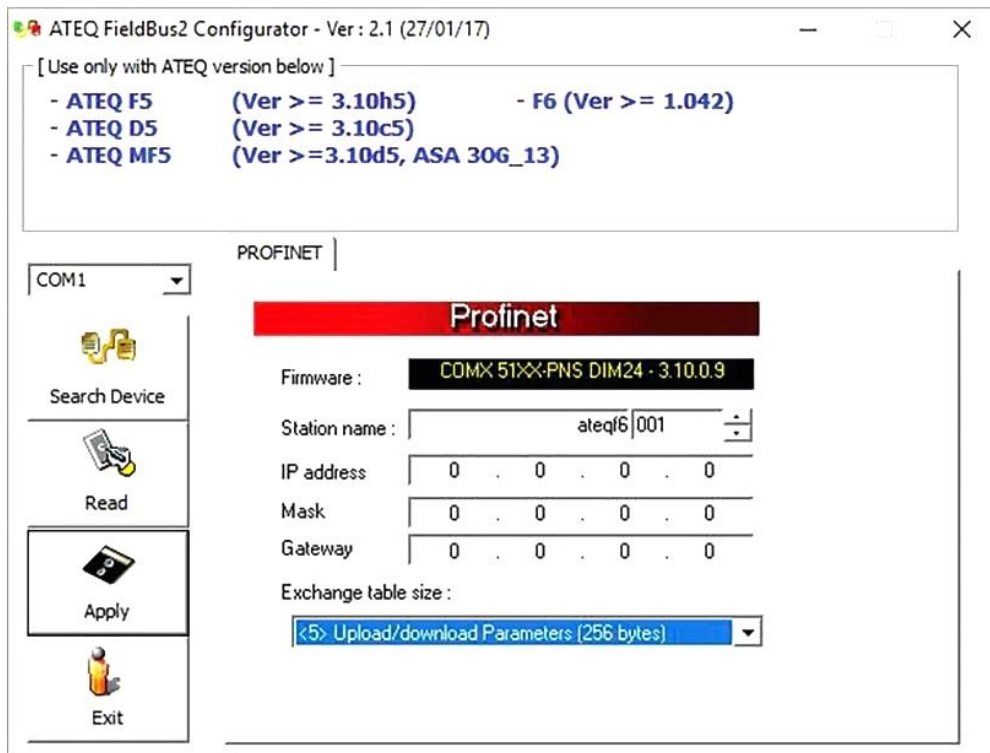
ATEQ FieldBus2 Configurator - Ver : 2.1 (27/01/17)

[ Use only with ATEQ version below ]

- ATEQ F5 (Ver >= 3.10h5) - F6 (Ver >= 1.042)
- ATEQ D5 (Ver >= 3.10c5)
- ATEQ MF5 (Ver >=3.10d5, ASA 306_13)

COM1

Search Device

Read

Apply

Exit

PROFINET

Profinet

Firmware : COMX 51XX-PNS DIM24 - 3.10.0.9

Station name : ateqf6 001

IP address 0 . 0 . 0 . 0

Mask 0 . 0 . 0 . 0

Gateway 0 . 0 . 0 . 0

Exchange table size :

<5> Upload/download Parameters (256 bytes)